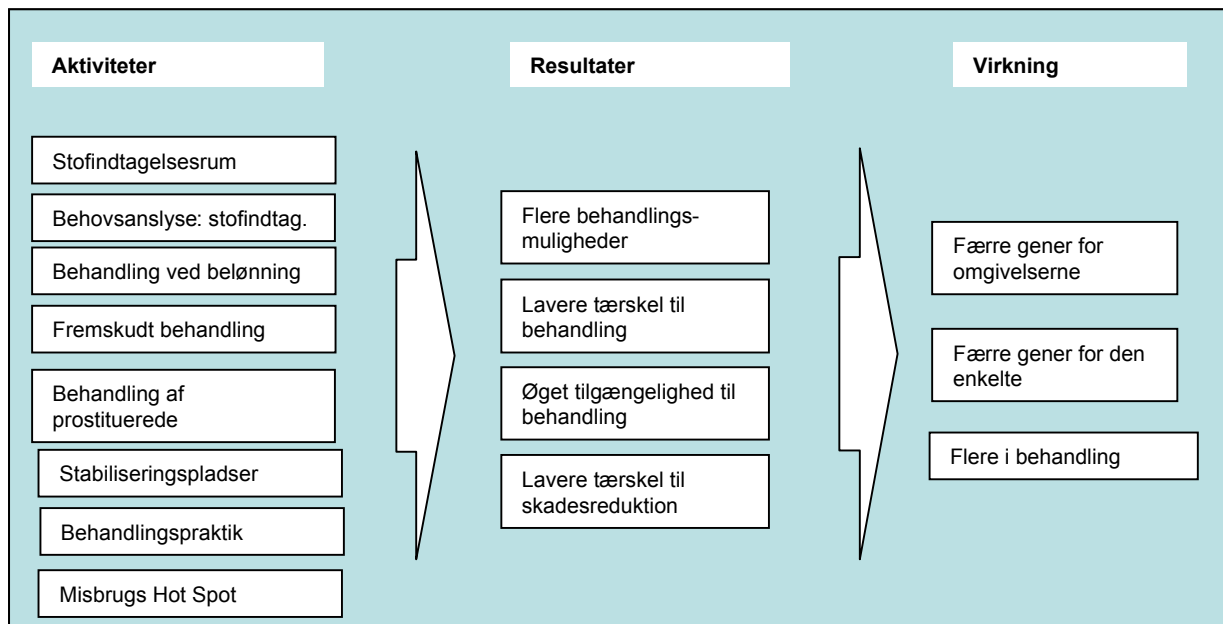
Aktiviteter

Stofindtagelsesrum

Behovsanslyse: stofindtag.

Behandling ved belønning

Fremskudt behandling

Behandling af prostituerede

Stabiliseringspladser

Behandlingspraktik

Misbrugs Hot Spot

Resultater

Flere behandlings-muligheder

Lavere tærskel til behandling

Øget tilgængelighed til behandling

Lavere tærskel til skadesreduktion

Virkning

Færre gener for omgivelserne

Færre gener for den enkelte

Flere i behandling